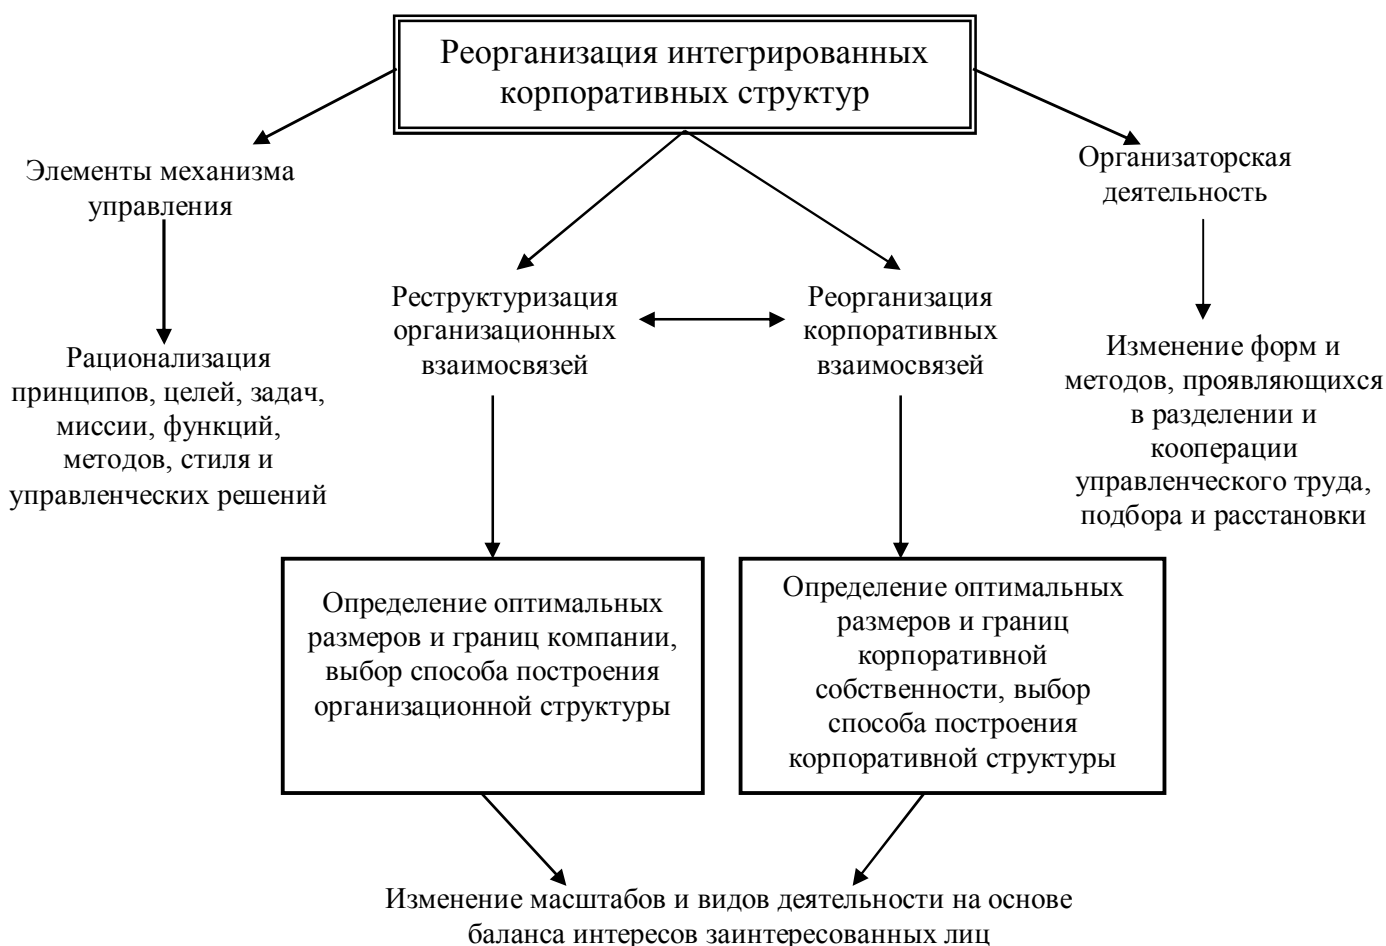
Реорганизация интегрированных корпоративных структур

Элементы механизма управления

Рационализация принципов, целей, задач, миссии, функций, методов, стиля и управленческих решений

Реструктуризация организационных взаимосвязей

Реорганизация корпоративных взаимосвязей

Организаторская деятельность

Изменение форм и методов, проявляющихся в разделении и кооперации управленческого труда, подбора и расстановки

Определение оптимальных размеров и границ компании, выбор способа построения организационной структуры

Определение оптимальных размеров и границ корпоративной собственности, выбор способа построения корпоративной структуры

Изменение масштабов и видов деятельности на основе баланса интересов заинтересованных лиц